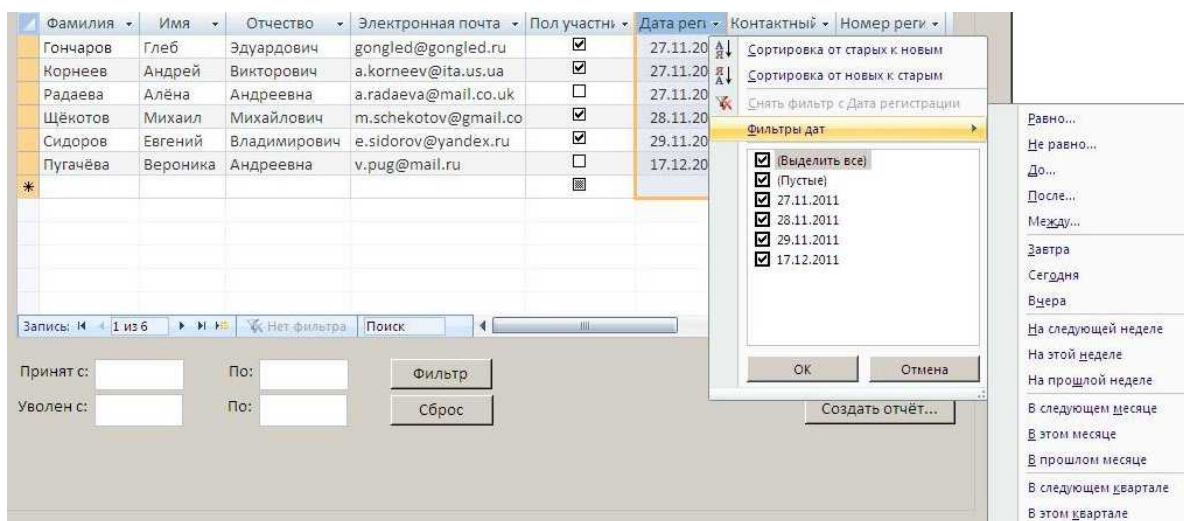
| Фамилия | Имя | Отчество | Электронная почта | Пол участни | Дата реги | Контактный | Номер реги |
|---|---|---|---|---|---|---|---|
| Гончаров | Глеб | Эдуардович | gongled@gongled.ru | ☑ | 27.11.20 | | |
| Корнеев | Андрей | Викторович | a.korneev@ita.us.ua | ☑ | 27.11.20 | | |
| Радаева | Алёна | Андреевна | a.radaeva@mail.co.uk | ☐ | 27.11.20 | | |
| Щёкотов | Михаил | Михайлович | m.schekotov@gmail.co | ☑ | 28.11.20 | | |
| Сидоров | Евгений | Владимирович | e.sidorov@yandex.ru | ☑ | 29.11.20 | | |
| Пугачёва | Вероника | Андреевна | v.pug@mail.ru | ☐ | 17.12.20 | | |
| * | | | | | | | |

Запись: 1 из 6 Нет фильтра Поиск

Сортировка от старых к новым
Сортировка от новых к старым
Снять фильтр с Дата регистрации
Фильтры дат
(Выделить все)
(Пустые)
27.11.2011
28.11.2011
29.11.2011
17.12.2011
OK
Отмена

Равно...
Не равно...
До...
После...
Между...
Завтра
Сегодня
Вчера
На следующей неделе
На этой неделе
На прошлой неделе
В следующем месяце
В этом месяце
В прошлом месяце
В следующем квартале
В этом квартале

Принят с:
По:
Фильтр
Уволен с:
По:
Сброс
Создать отчёт...